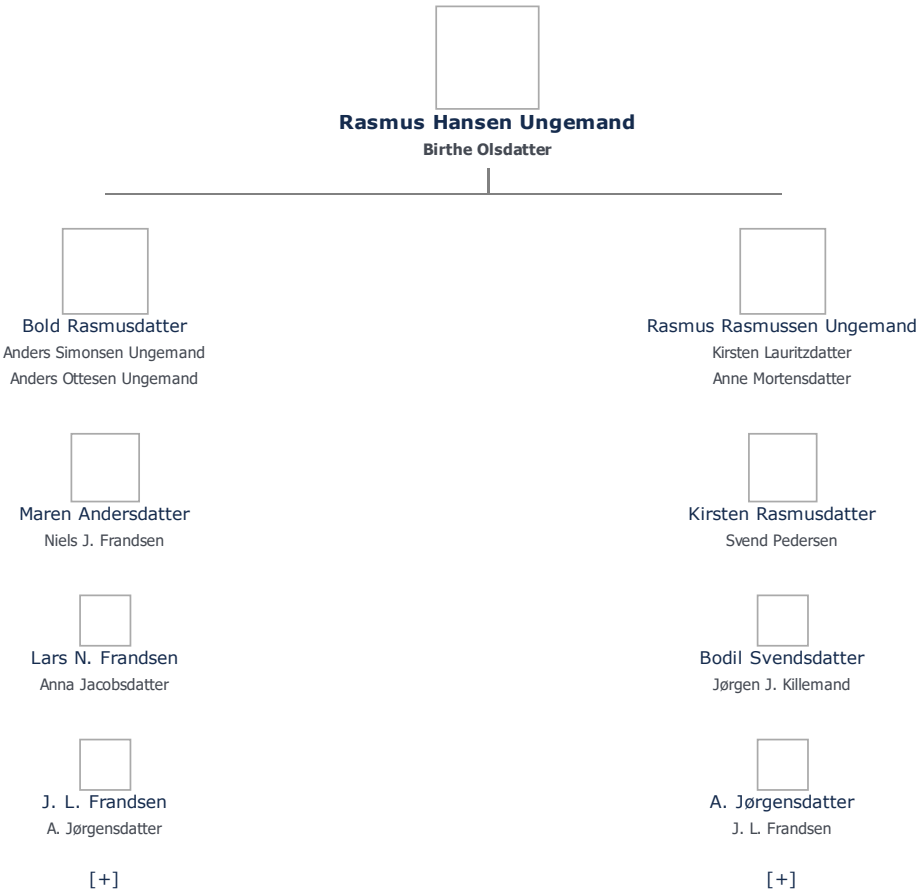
Rasmus Hansen Ungemand
Birthe Olsdatter

Bold Rasmusdatter
Anders Simonsen Ungemand
Anders Ottesen Ungemand

Maren Andersdatter
Niels J. Frandsen

Lars N. Frandsen
Anna Jacobsdatter

J. L. Frandsen
A. Jørgensdatter

[+]

Rasmus Rasmussen Ungemand
Kirsten Lauritzdatter
Anne Mortensdatter

Kirsten Rasmusdatter
Svend Pedersen

Bodil Svendsdatter
Jørgen J. Killemand

A. Jørgensdatter
J. L. Frandsen

[+]